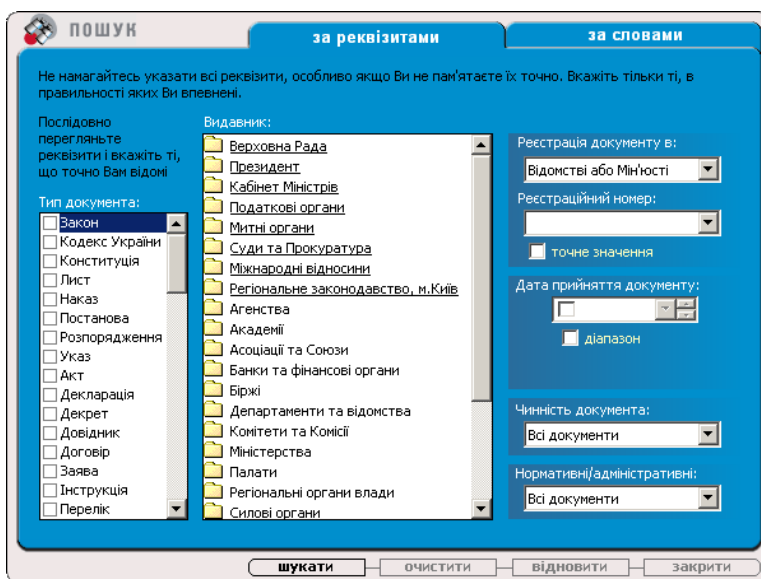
ПОШУК

за реквізитами

за словами

Не намагайтесь указати всі реквізити, особливо якщо Ви не пам'ятаєте їх точно. Вкажіть тільки ті, в правильності яких Ви впевнені.

Послідовно перегляньте реквізити і вкажіть ті, що точно Вам відомі

Тип документа:

Закон
Кодекс України
Конституція
Лист
Наказ
Постанова
Розпорядження
Указ
Акт
Декларація
Декрет
Довідник
Договір
Заява
Інструкція
Перелік

Видавник:

Верховна Рада
Президент
Кабінет Міністрів
Податкові органи
Митні органи
Суди та Прокуратура
Міжнародні відносини
Регіональне законодавство, м.Київ
Агенства
Академії
Асоціації та Союзи
Банки та фінансові органи
Біржі
Департаменти та відомства
Комітети та Комісії
Міністерства
Палати
Регіональні органи влади
Силові органи

Реєстрація документу в:

Відомстві або Мін'юсті

Реєстраційний номер:

точне значення

Дата прийняття документу:

діапазон

Чинність документа:

Всі документи

Нормативні/адміністративні:

Всі документи

шукати

очистити

відновити

закрити